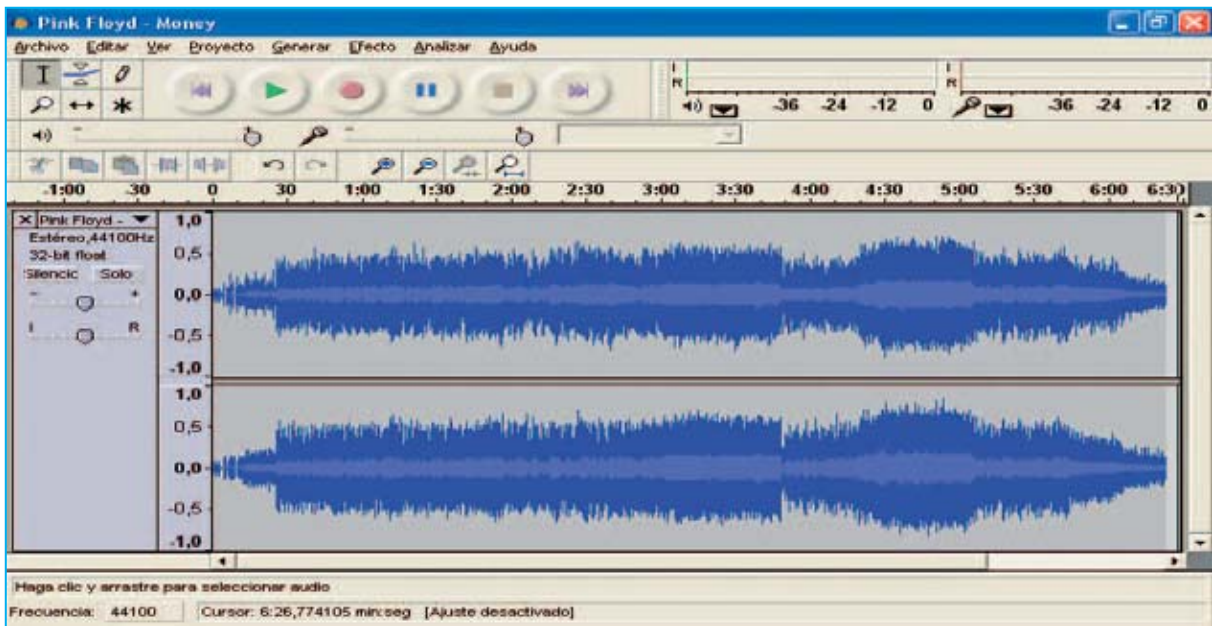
Pink Floyd - Money

Archivo Editar Ver Proyecto Generar Efecto Analizar Ayuda

L
R
-36 -24 -12 0
L
R
-36 -24 -12 0

-1:00 -30 0 30 1:00 1:30 2:00 2:30 3:00 3:30 4:00 4:30 5:00 5:30 6:00 6:30

Pink Floyd -
Estéreo,44100Hz
32-bit float
Silencio Solo
- +
L R

1,0
0,5
0,0
-0,5
-1,0
1,0
0,5
0,0
-0,5
-1,0

Haga clic y arrastre para seleccionar audio
Frecuencia: 44100 Cursor: 6:26,774105 min:seg [Ajuste desactivado]